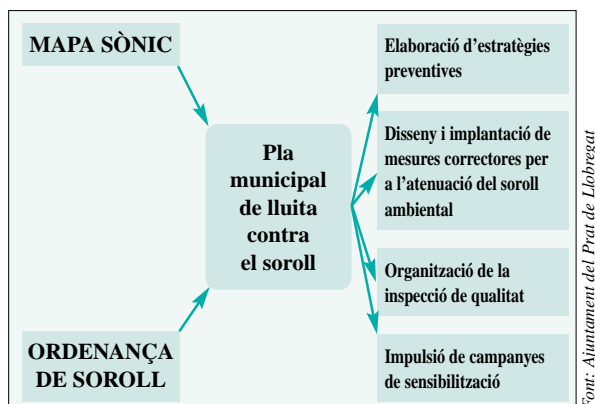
MAPA SÒNIC

ORDENANÇA DE SOROLL

Pla municipal de lluita contra el soroll

Elaboració d'estratègies preventives

Disseny i implantació de mesures correctores per a l'atenuació del soroll ambiental

Organització de la inspecció de qualitat

Impulsió de campanyes de sensibilització

Font: Ajuntament del Prat de Llobregat